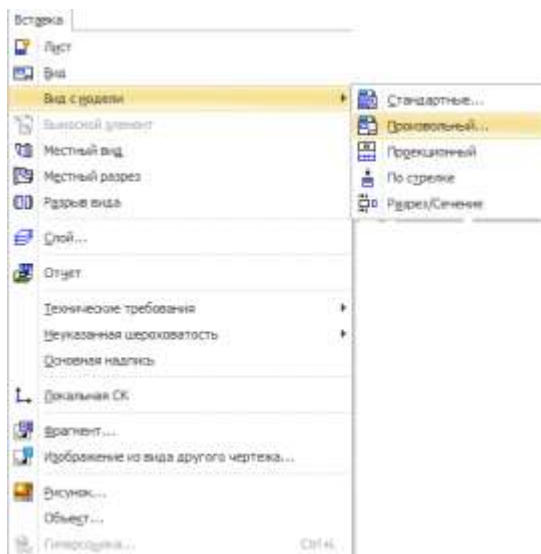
Вставка
Лист
Вид
Вид с модели
Выносной элемент
Местный вид
Местный разрез
Разрыв вида
Слой...
Отчет
Технические требования
Неуказанная шероховатость
Основная надпись
Локальная СК
Фрагмент...
Изображение из вида другого чертежа...
Рисунок...
Объект...
Гиперссылка... Ctrl+L

Стандартные...
Произвольный...
Проекционный
По стрелке
Разрез/Сечение